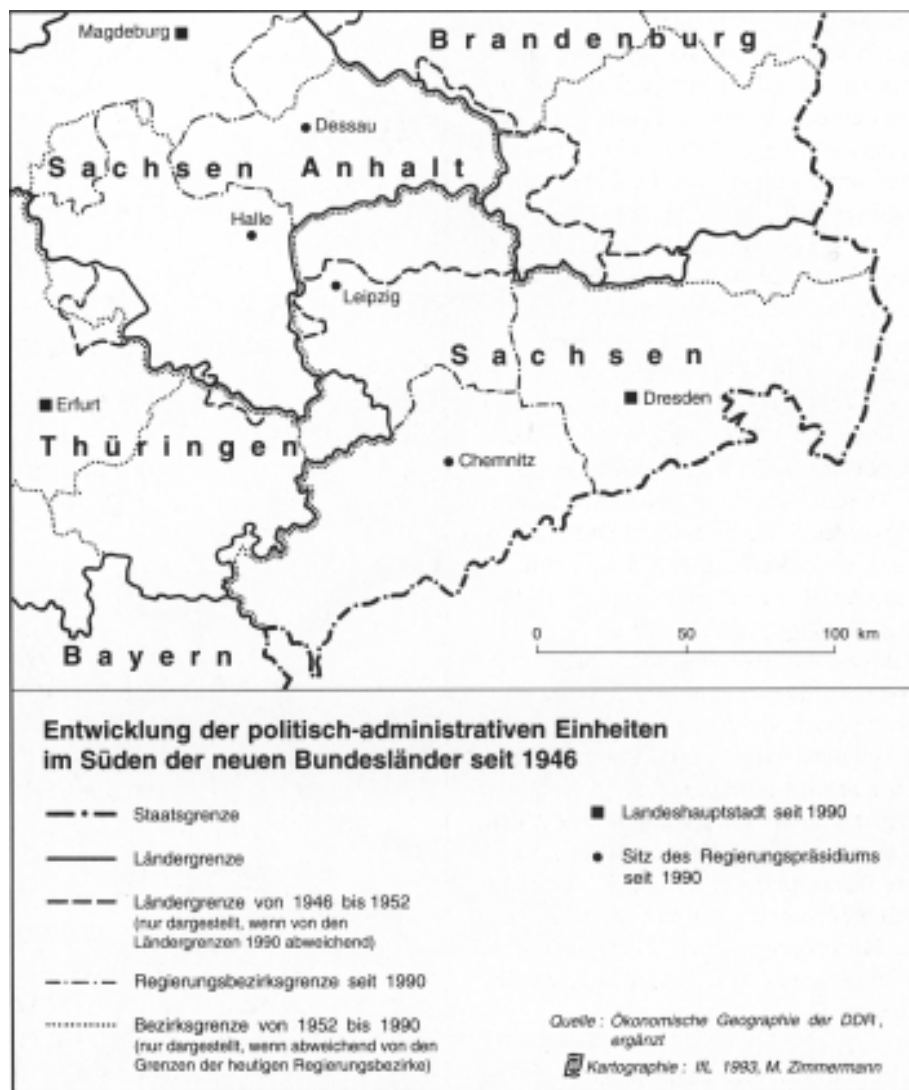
Magdeburg

Brandenburg

Dessau

Sachsen Anhalt

Halle

Leipzig

Sachsen

Erfurt

Dresden

Thüringen

Chemnitz

0 50 100 km

Bayern

Entwicklung der politisch-administrativen Einheiten im Süden der neuen Bundesländer seit 1946

Staatsgrenze

Ländergrenze

Ländergrenze von 1946 bis 1952 (nur dargestellt, wenn von den Ländergrenzen 1990 abweichend)

Regierungsbezirksgrenze seit 1990

Bezirksgrenze von 1952 bis 1990 (nur dargestellt, wenn abweichend von den Grenzen der heutigen Regierungsbezirke)

Landeshauptstadt seit 1990

Sitz des Regierungspräsidiums seit 1990

Quelle : Ökonomische Geographie der DDR, ergänzt

Kartographie : IfL 1993, M. Zimmermann